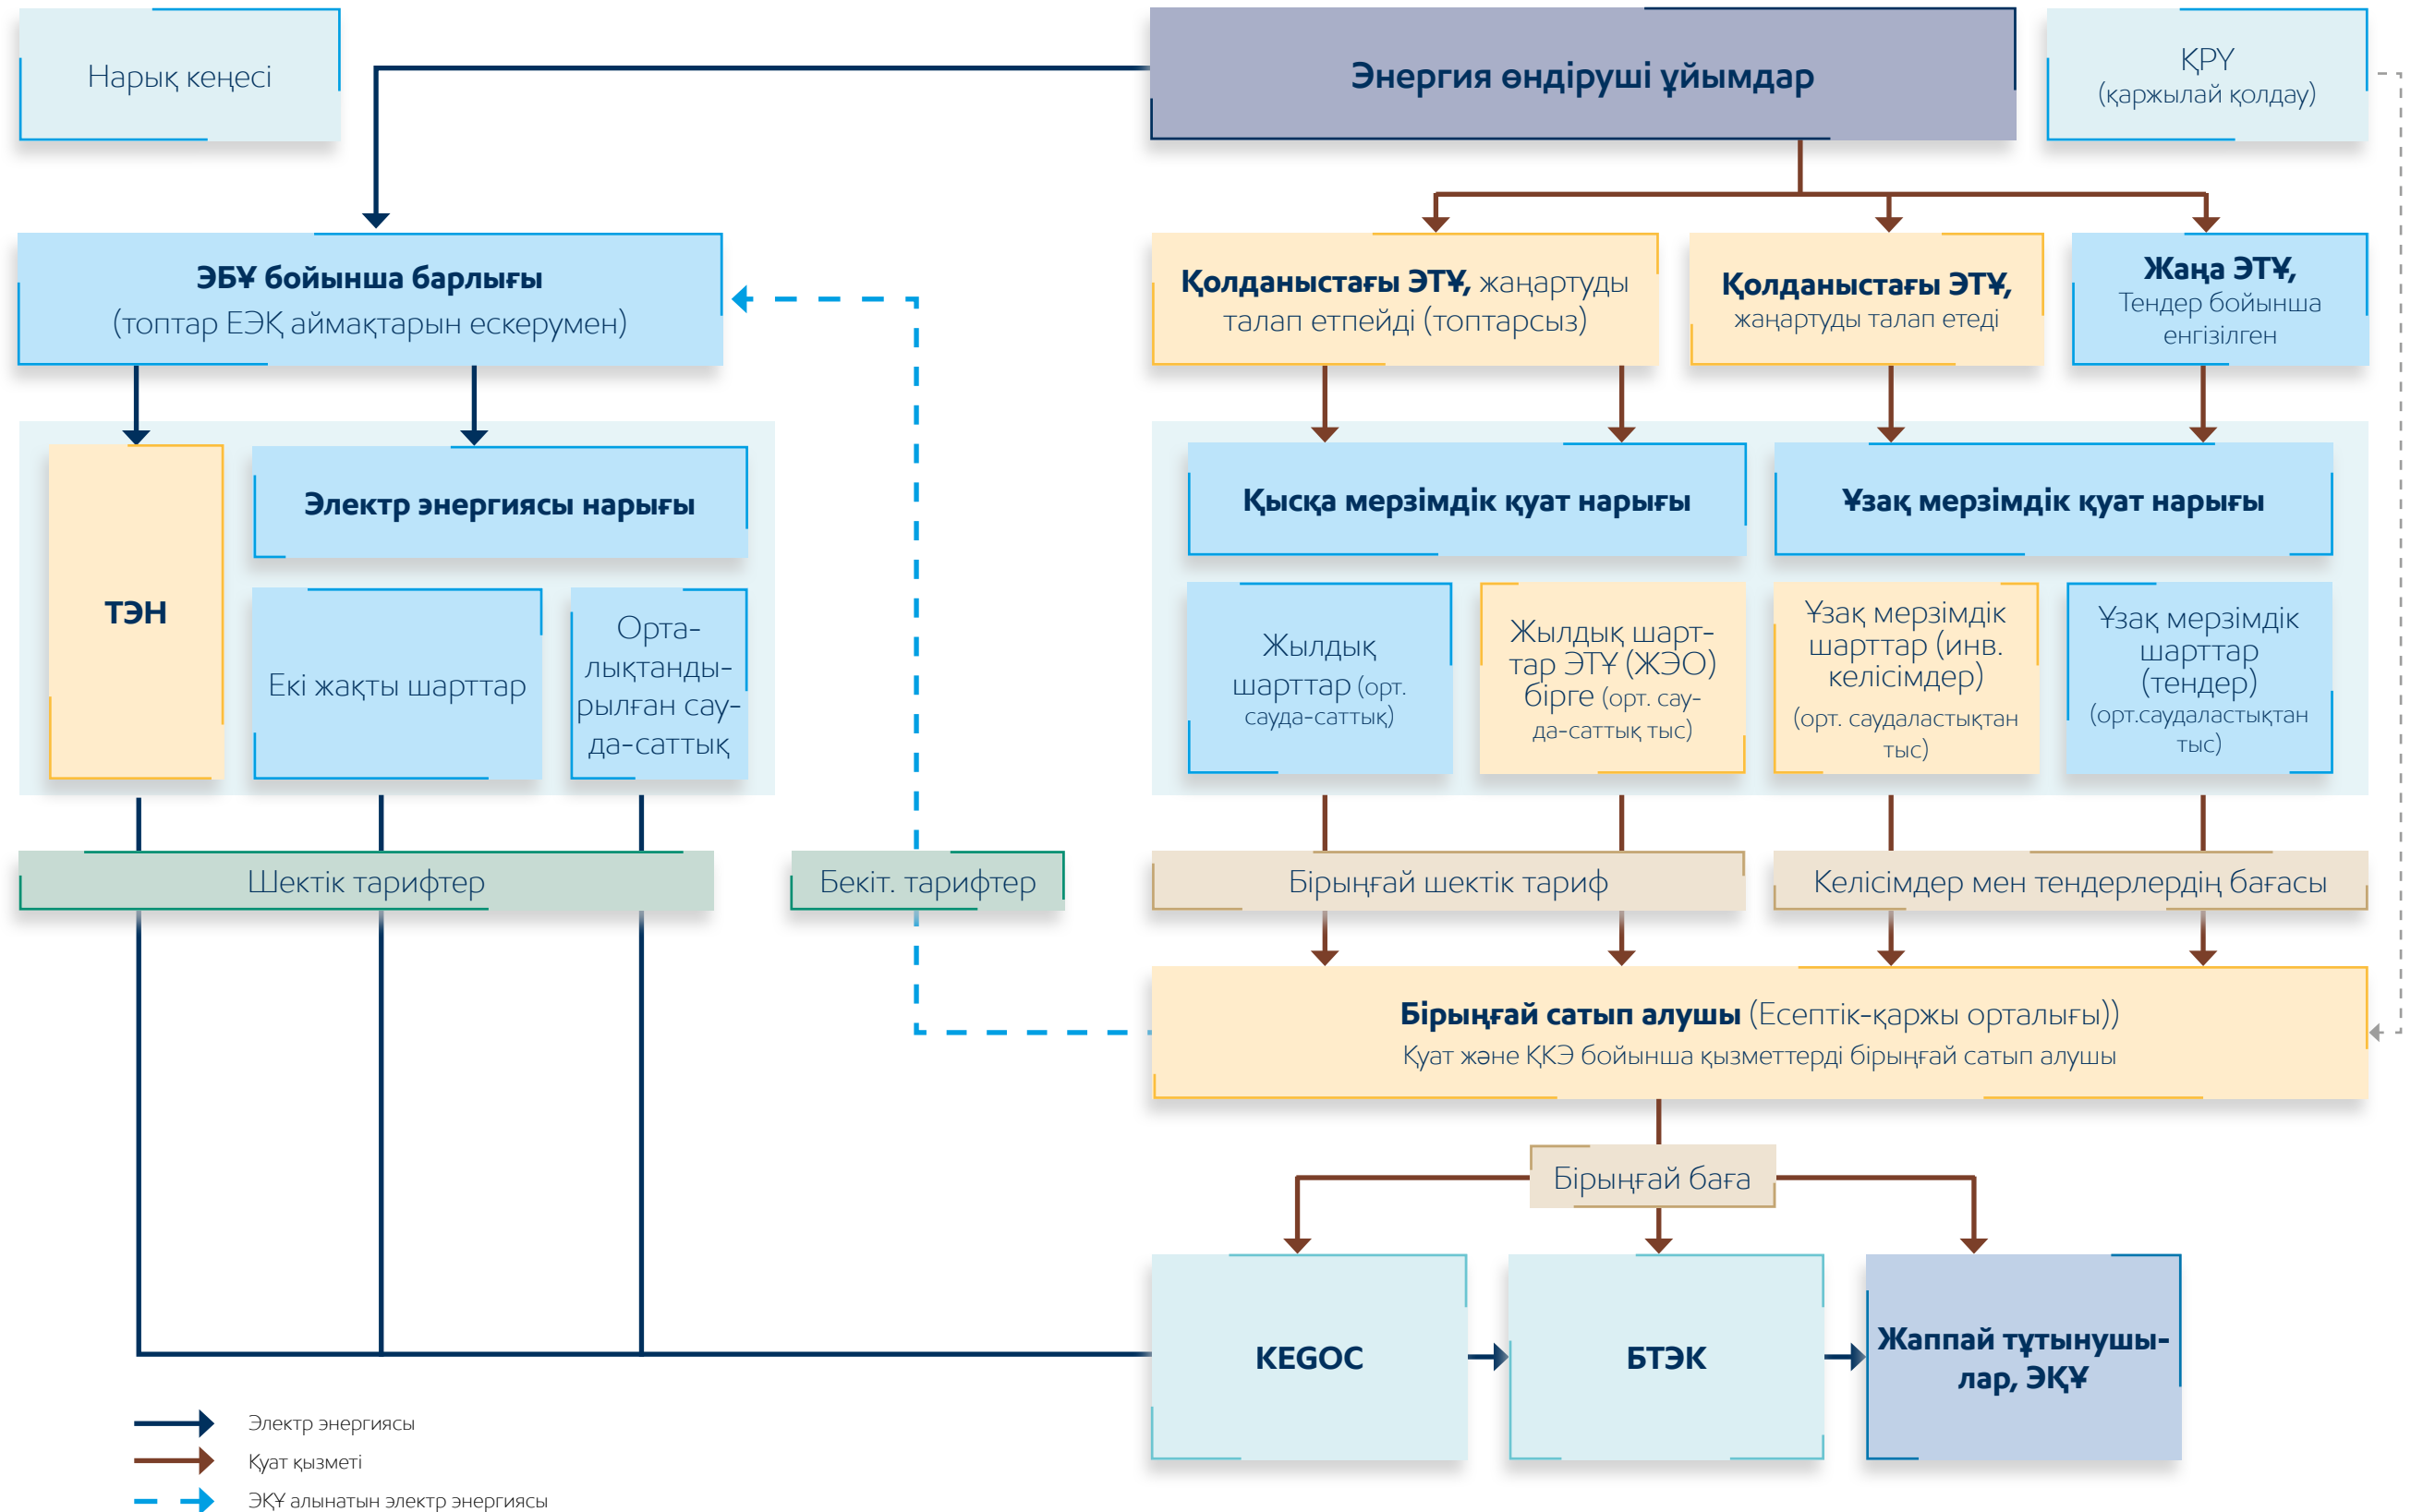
Нарық кеңесі

Энергия өндіруші ұйымдар

ҚРУ
(қаржылай қолдау)

ЭБҰ бойынша барлығы
(топтар ЕЭҚ аймақтарын ескерумен)

Қолданыстағы ЭТҰ, жаңартуды талап етпейді (топтарсыз)

Қолданыстағы ЭТҰ, жаңартуды талап етеді

Жаңа ЭТҰ,
Тендер бойынша енгізілген

ТЭН

Электр энергиясы нарығы

Екі жақты шарттар

Орталықтандырылған сауда-саттық

Қысқа мерзімдік қуат нарығы

Ұзақ мерзімдік қуат нарығы

Жылдық шарттар (орт. сауда-саттық)

Жылдық шарттар ЭТҰ (ЖЭО) бірге (орт. сауда-саттық тыс)

Ұзақ мерзімдік шарттар (инв. келісімдер) (орт. саудаластықтан тыс)

Ұзақ мерзімдік шарттар (тендер) (орт.саудаластықтан тыс)

Шектік тарифтер

Бекіт. тарифтер

Бірыңғай шектік тариф

Келісімдер мен тендерлердің бағасы

Бірыңғай сатып алушы (Есептік-қаржы орталығы))
Қуат және ҚКЭ бойынша қызметтерді бірыңғай сатып алушы

Бірыңғай баға

KEGOC

БТЭК

Жаппай тұтынушылар, ЭҚҰ

Электр энергиясы
Қуат қызметі
ЭҚҰ алынатын электр энергиясы